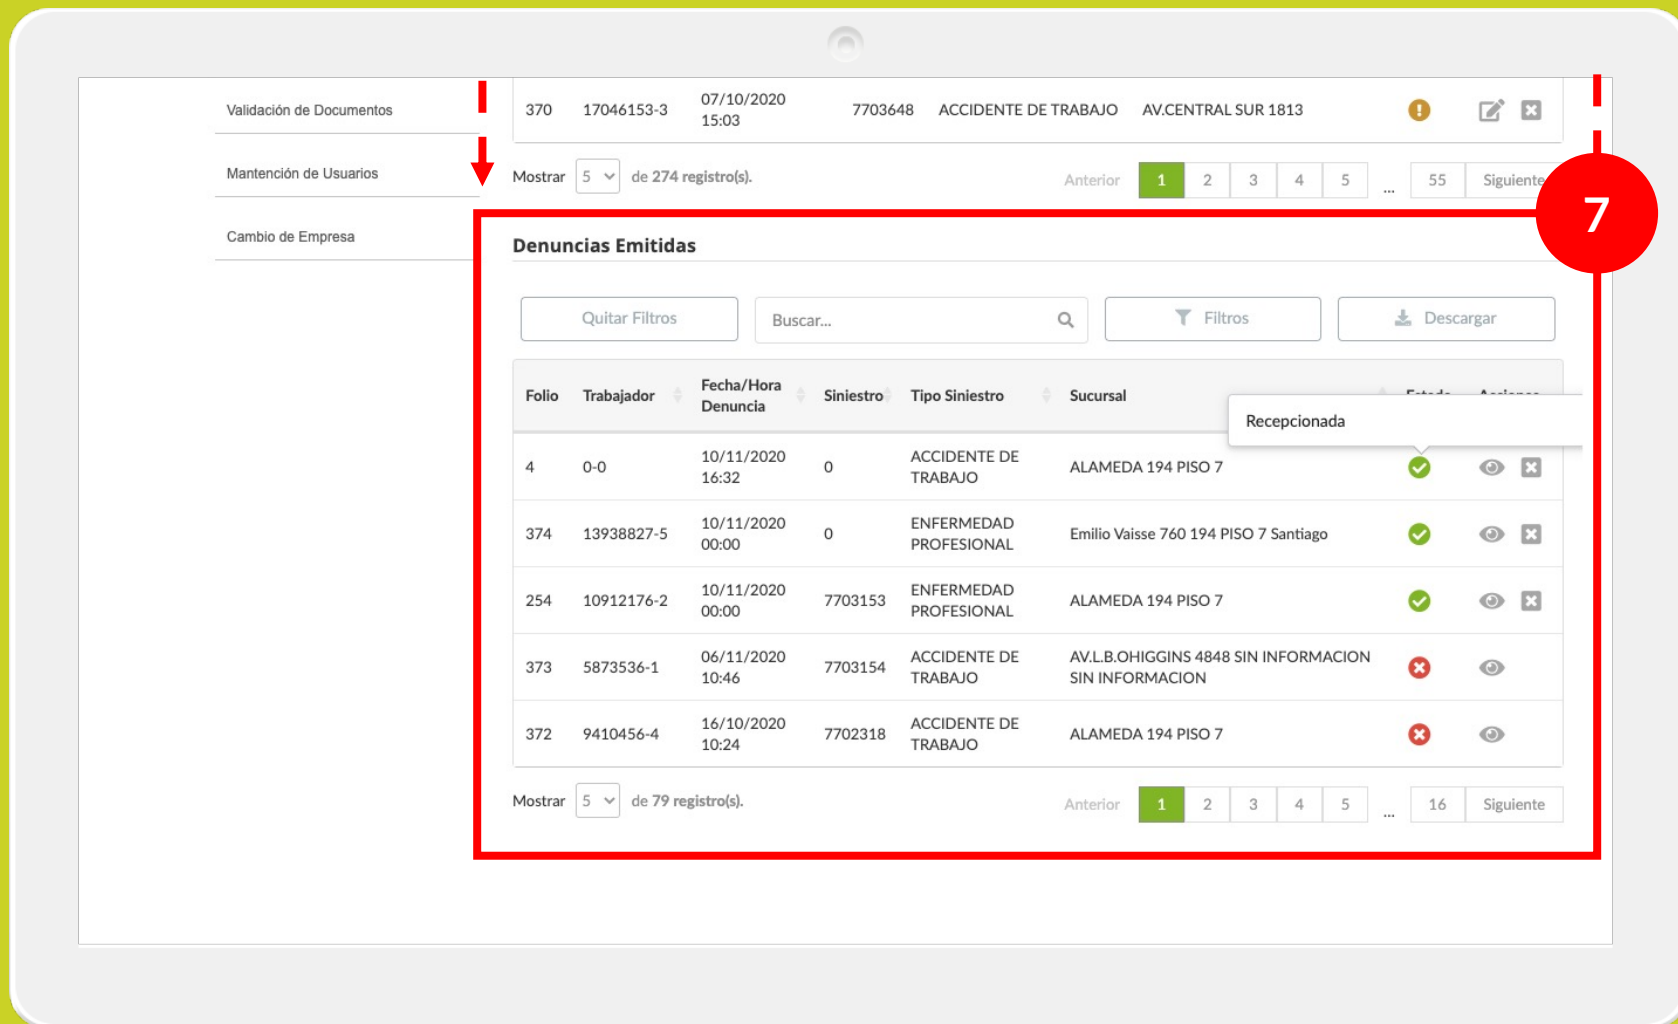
Validación de Documentos

Mantención de Usuarios

Cambio de Empresa

| | | | | | | |
|---|---|---|---|---|---|---|
| 370 | 17046153-3 | 07/10/2020 15:03 | 7703648 | ACCIDENTE DE TRABAJO | AV.CENTRAL SUR 1813 | |

Mostrar 5 de 274 registro(s).

Anterior 1 2 3 4 5 ... 55 Siguiente

7

Denuncias Emitidas

Quitar Filtros

Buscar...

Filtros

Descargar

| Folio | Trabajador | Fecha/Hora Denuncia | Siniestro | Tipo Siniestro | Sucursal | Estado | Acciones |
|---|---|---|---|---|---|---|---|
| 4 | 0-0 | 10/11/2020 16:32 | 0 | ACCIDENTE DE TRABAJO | ALAMEDA 194 PISO 7 | | |
| 374 | 13938827-5 | 10/11/2020 00:00 | 0 | ENFERMEDAD PROFESIONAL | Emilio Vaisse 760 194 PISO 7 Santiago | | |
| 254 | 10912176-2 | 10/11/2020 00:00 | 7703153 | ENFERMEDAD PROFESIONAL | ALAMEDA 194 PISO 7 | | |
| 373 | 5873536-1 | 06/11/2020 10:46 | 7703154 | ACCIDENTE DE TRABAJO | AV.L.B.OHIGGINS 4848 SIN INFORMACION SIN INFORMACION | | |
| 372 | 9410456-4 | 16/10/2020 10:24 | 7702318 | ACCIDENTE DE TRABAJO | ALAMEDA 194 PISO 7 | | |

Recepcionada

Mostrar 5 de 79 registro(s).

Anterior 1 2 3 4 5 ... 16 Siguiente